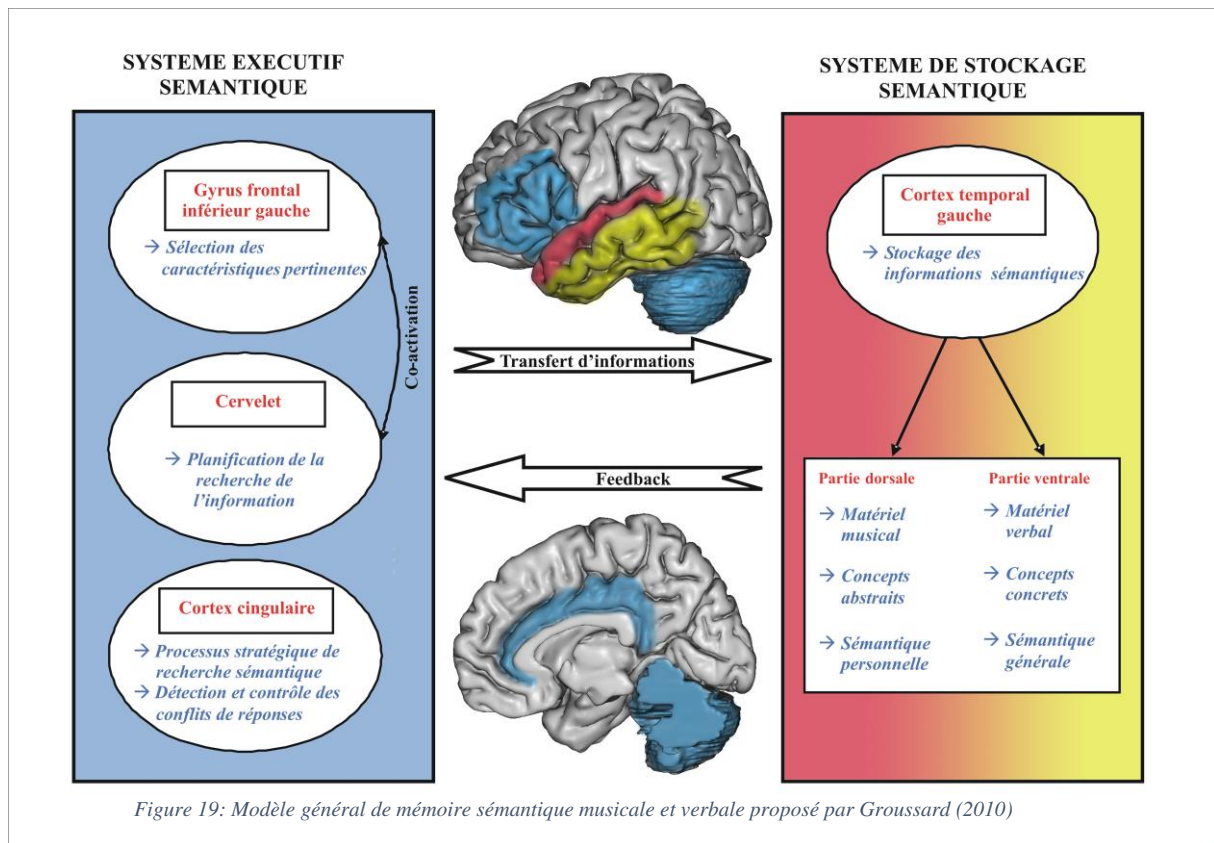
SYSTEME EXECUTIF SEMANTIQUE

Gyrus frontal inférieur gauche

→ Sélection des caractéristiques pertinentes

Co-activation

Cervelet

→ Planification de la recherche de l'information

Cortex cingulaire

→ Processus stratégique de recherche sémantique
→ Détection et contrôle des conflits de réponses

Transfert d'informations

Feedback

SYSTEME DE STOCKAGE SEMANTIQUE

Cortex temporal gauche

→ Stockage des informations sémantiques

Partie dorsale

→ Matériel musical

→ Concepts abstraits

→ Sémantique personnelle

Partie ventrale

→ Matériel verbal

→ Concepts concrets

→ Sémantique générale

Figure 19: Modèle général de mémoire sémantique musicale et verbale proposé par Groussard (2010)